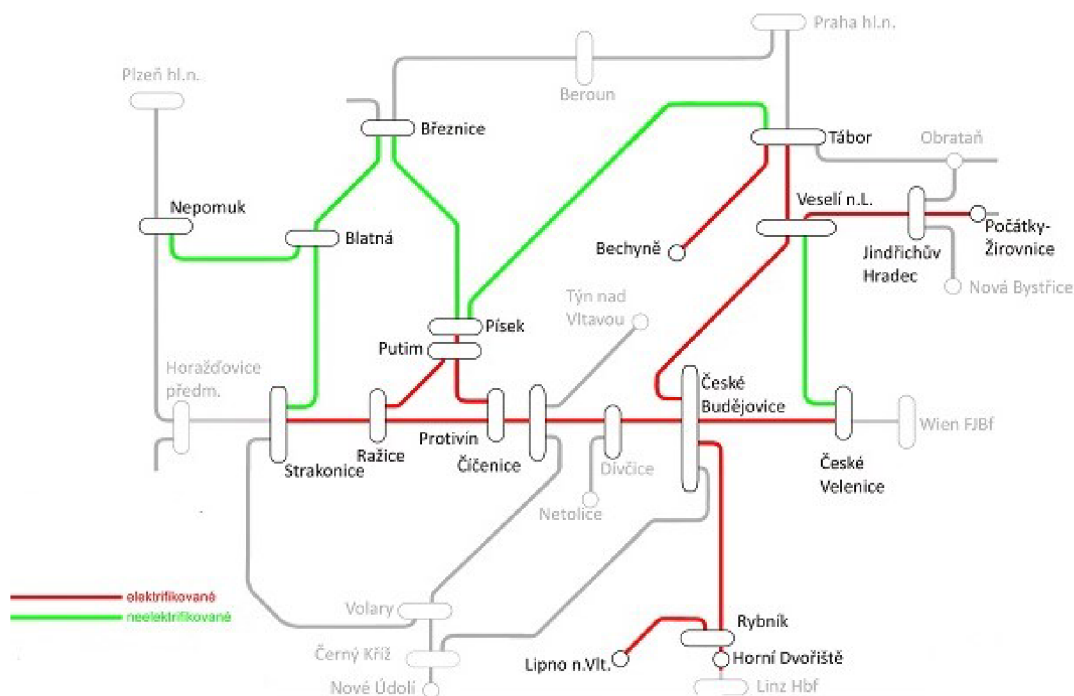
Praha hl.n.
Plzeň hl.n.
Beroun
Březnice
Tábor
Obrataň
Nepomuk
Veselí n.L.
Počátky-Žirovnice
Blatná
Bechyně
Jindřichův Hradec
Nová Bystřice
Týn nad Vltavou
Písek
Putim
Horažďovice předm.
České Budějovice
Wien FJBf
Strakonice
Ražice
Protivín
Čičenice
Dívčice
České Velenice
Netolice
elektrifikované
neelektrifikované
Volary
Rybník
Černý Kříž
Lipno n.Vlt.
Horní Dvořiště
Nové Údolí
Linz Hbf